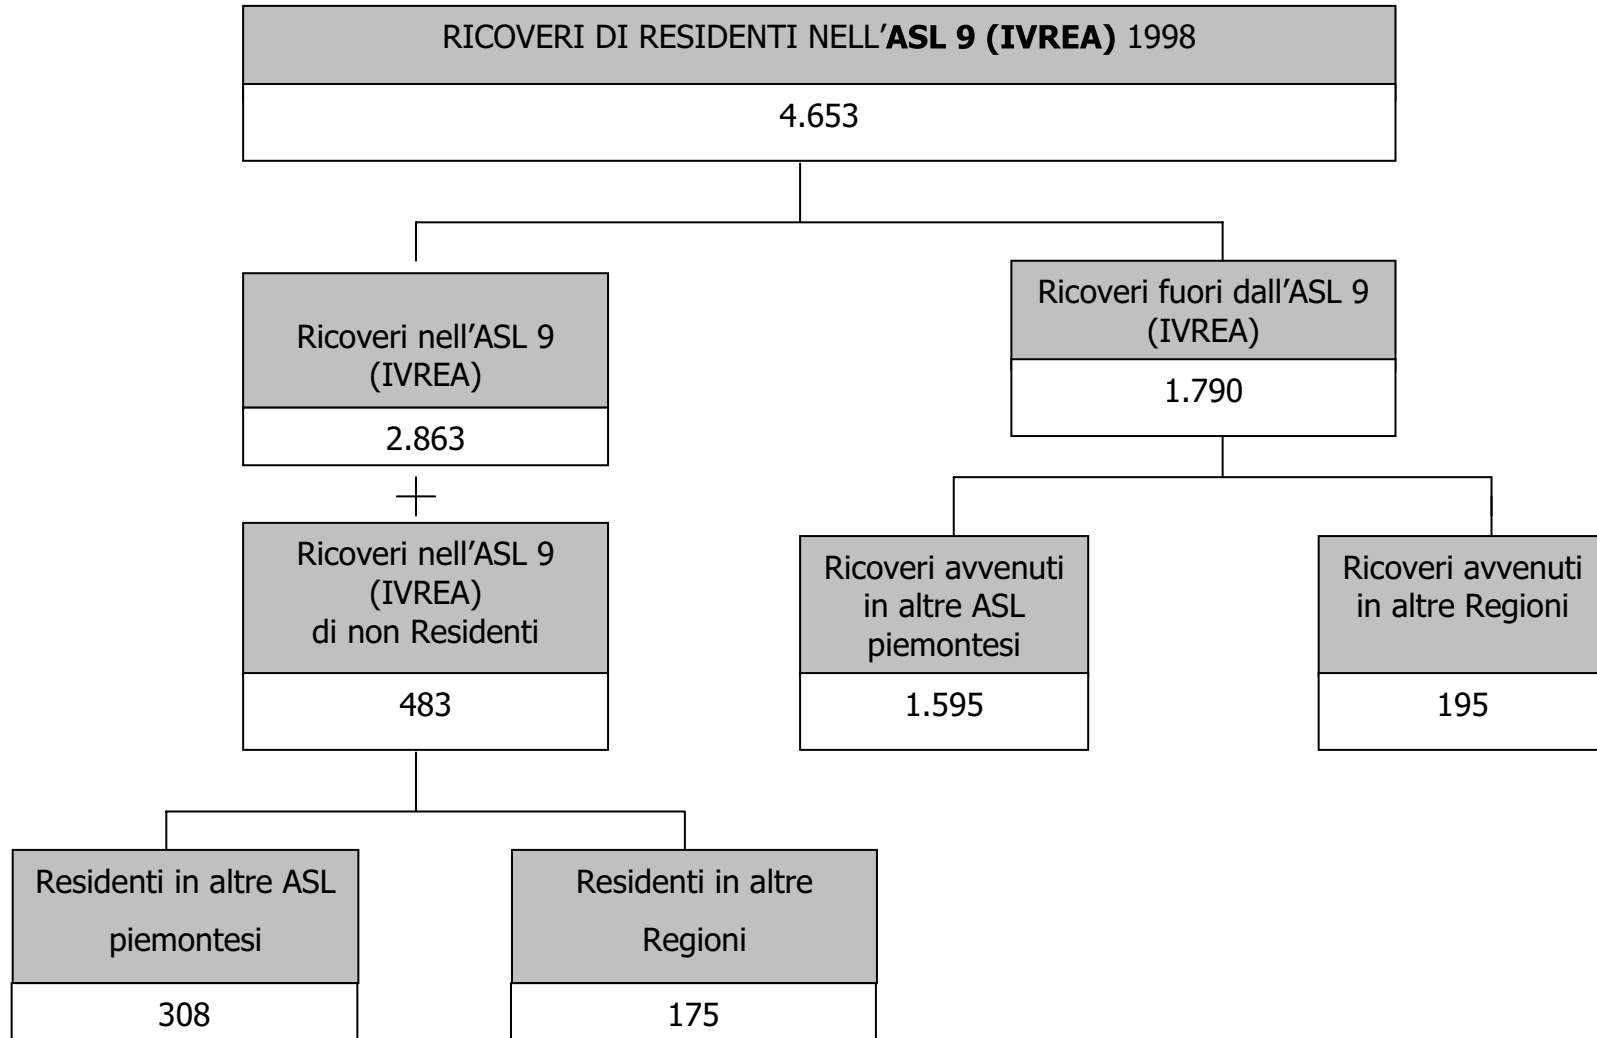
RICOVERI DI RESIDENTI NELL'**ASL 9 (IVREA)** 1998

4.653

Ricoveri nell'ASL 9 (IVREA)

2.863

+

Ricoveri nell'ASL 9 (IVREA) di non Residenti

483

Residenti in altre ASL piemontesi

308

Residenti in altre Regioni

175

Ricoveri fuori dall'ASL 9 (IVREA)

1.790

Ricoveri avvenuti in altre ASL piemontesi

1.595

Ricoveri avvenuti in altre Regioni

195